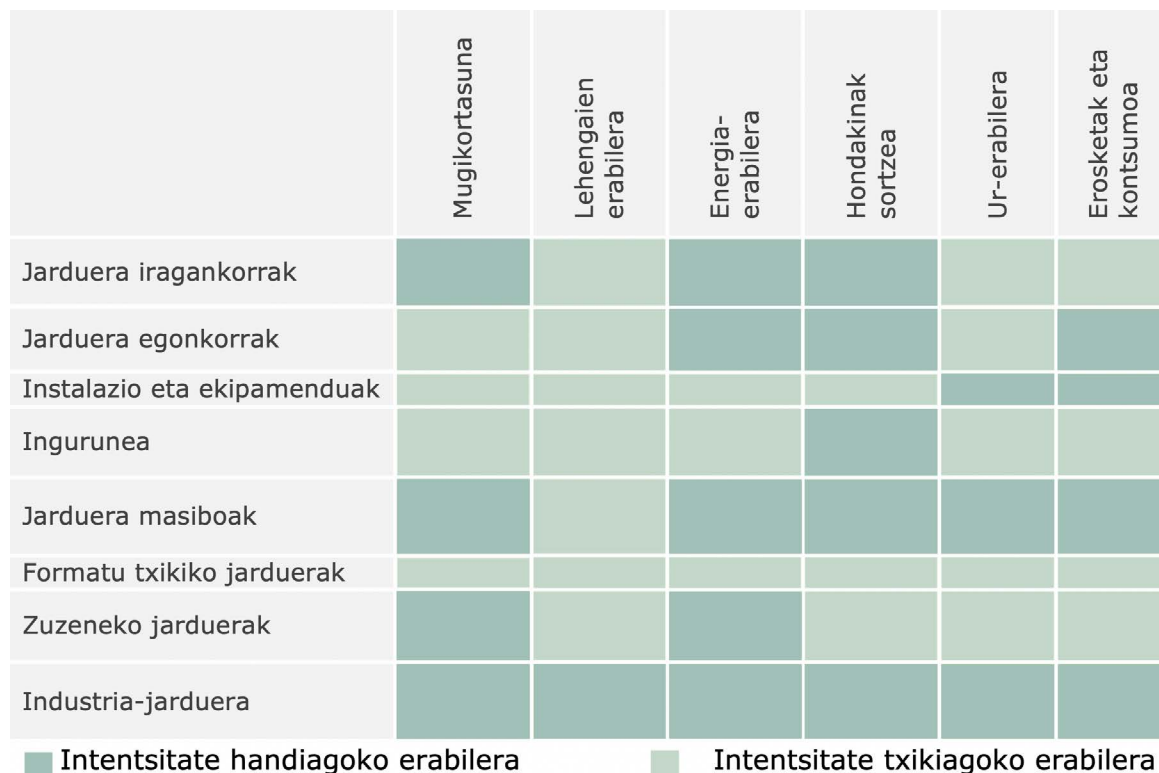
| | Mugikortasuna | Lehengaien erabilera | Energia-erabilera | Hondakinak sortzea | Ur-erabilera | Erosketak eta kontsumoa |
|---|---|---|---|---|---|---|
| Jarduera iragankorrak | | | | | | |
| Jarduera egonkorrak | | | | | | |
| Instalazio eta ekipamenduak | | | | | | |
| Ingurunea | | | | | | |
| Jarduera masiboak | | | | | | |
| Formatu txikiko jarduerak | | | | | | |
| Zuzeneko jarduerak | | | | | | |
| Industria-jarduera | | | | | | |

Intentsitate handiagoko erabilera
Intentsitate txikiagoko erabilera